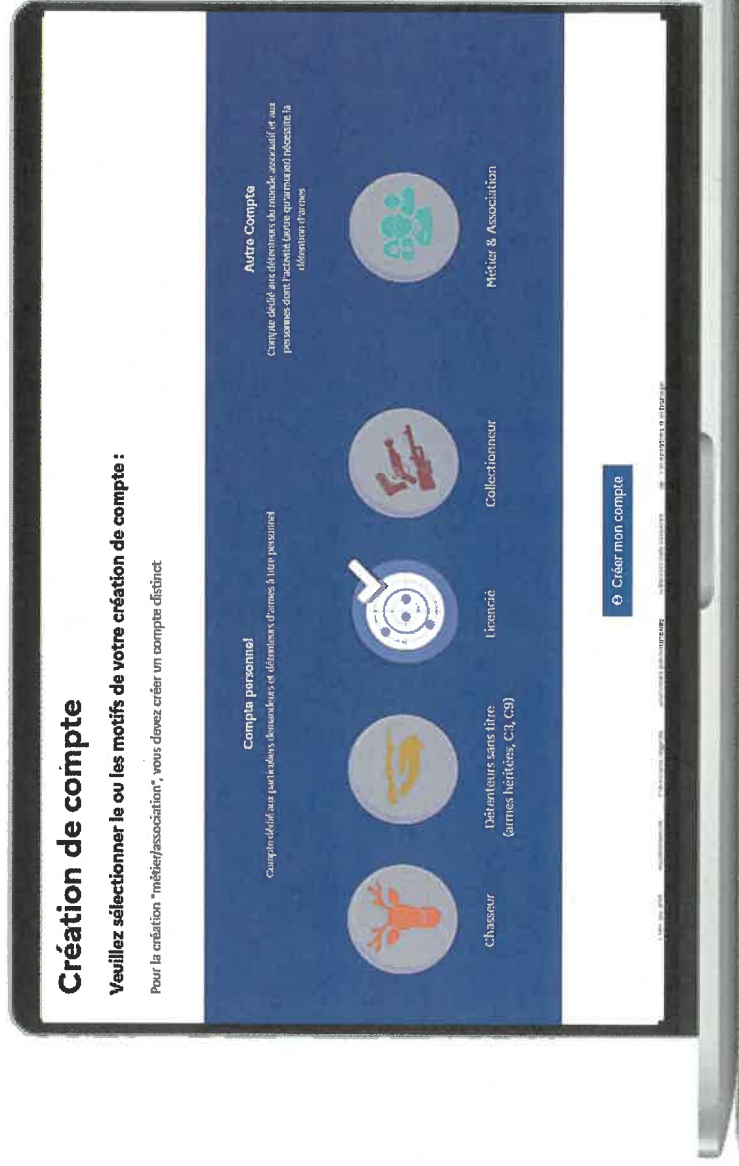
Création de compte

Veuillez sélectionner le ou les motifs de votre création de compte :

Pour la création "métier/association", vous devez créer un compte distinct

Compte personnel

Compte dédié aux particuliers demandeurs et détenteurs d'armes à titre personnel

Autre Compte

Compte dédié aux détenteurs du monde associatif et aux personnes dont l'activité (armurier, armurerie) nécessite la détention d'armes

Chasseur

Détenteurs sans titre (armes héritées, C3, C9)

Licencié

Collectionneur

Métier & Association

Créer mon compte

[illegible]